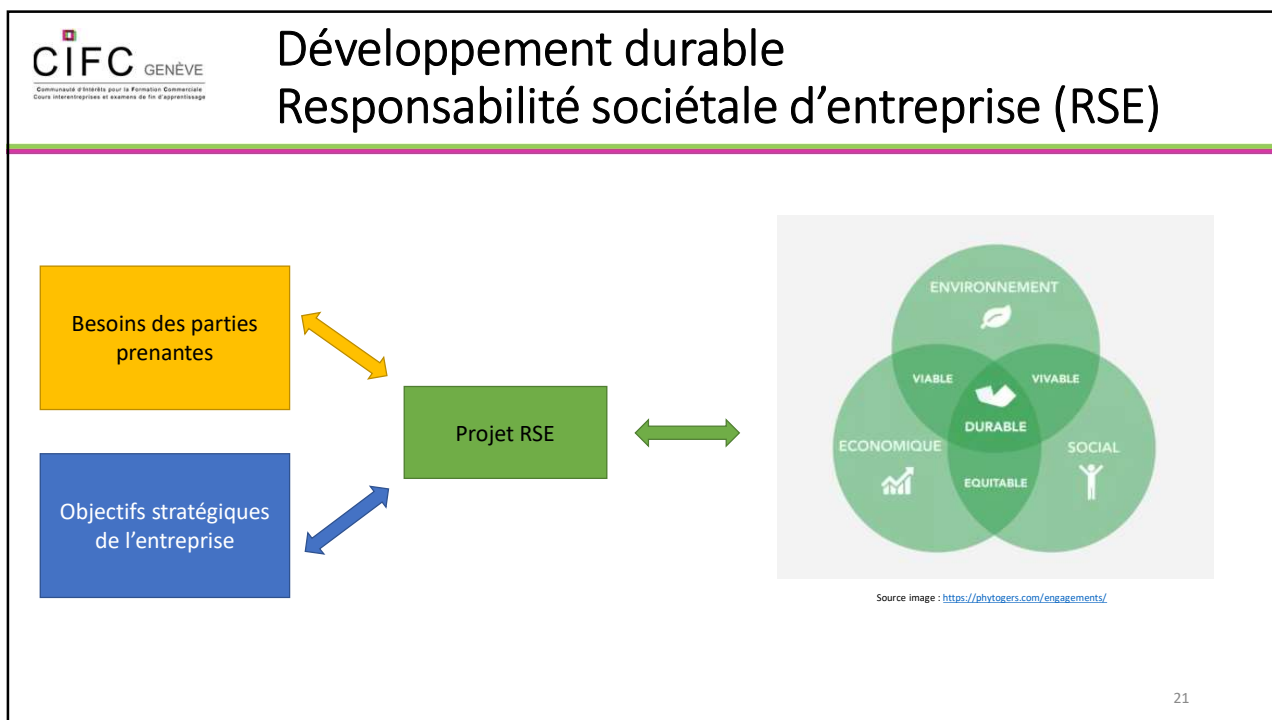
CIFC GENÈVE
Communauté d'Intérêts pour la Formation Commerciale
Cours interentreprises et examens de fin d'apprentissage

Développement durable
Responsabilité sociétale d'entreprise (RSE)

Besoins des parties prenantes

Objectifs stratégiques de l'entreprise

Projet RSE

ENVIRONNEMENT
VIABLE
VIVABLE
DURABLE
ECONOMIQUE
SOCIAL
EQUITABLE

Source image : https://phytogers.com/engagements/

21